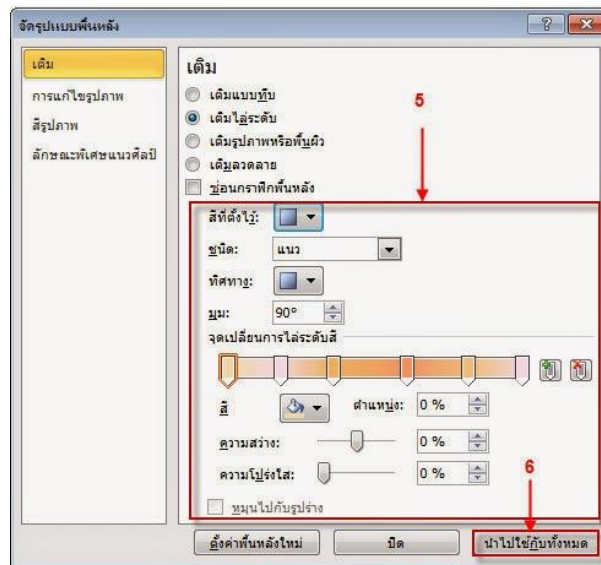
จัดรูปแบบพื้นหลัง

? X

เติม
การแก้ไขรูปภาพ
สีรูปภาพ
ลักษณะพิเศษแนวศิลป์

เติม

เติมแบบทึบ
เติมไล่ระดับ
เติมรูปภาพหรือพื้นผิว
เติมลวดลาย
ซ่อนกราฟิกพื้นหลัง

5

สีที่ตั้งไว้:
ชนิด: แนว
ทิศทาง:
มุม: 90°
จุดเปลี่ยนการไล่ระดับสี

สี
ตำแหน่ง: 0 %
ความสว่าง: 0 %
ความโปร่งใส: 0 %

หมุนไปกับรูปร่าง

6

ตั้งค่าพื้นหลังใหม่
ปิด
นำไปใช้กับทั้งหมด